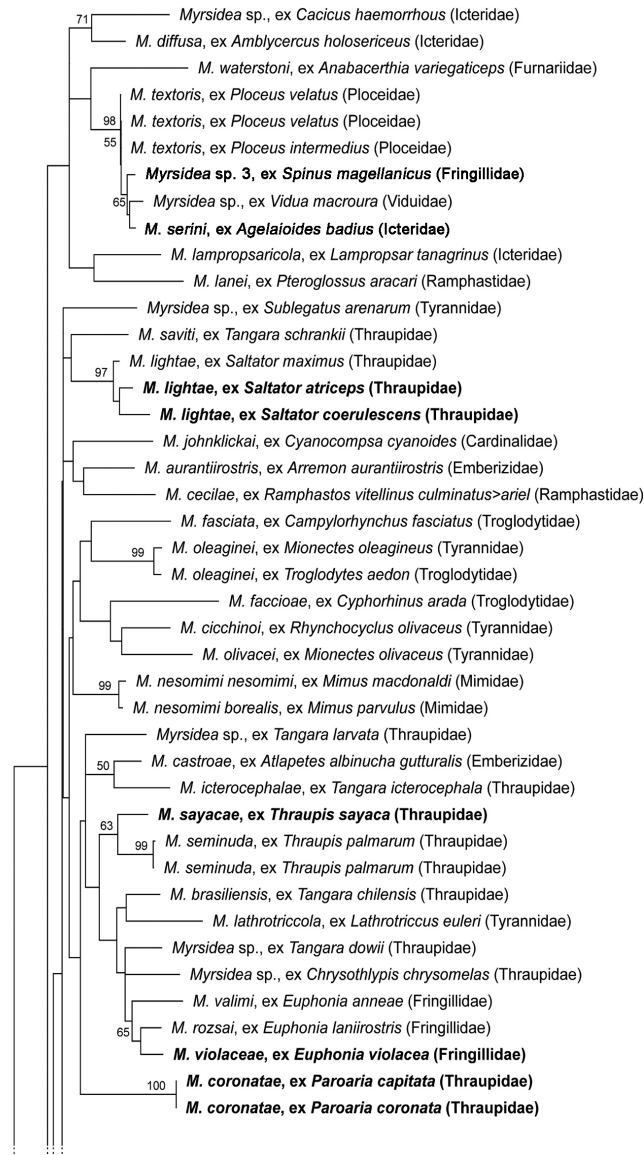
71
Myrsidea sp., ex Cacicus haemorrhous (Icteridae)
M. diffusa, ex Amblycercus holosericeus (Icteridae)
M. waterstoni, ex Anabacerthia variegaticeps (Furnariidae)
98
M. textoris, ex Ploceus velatus (Ploceidae)
M. textoris, ex Ploceus velatus (Ploceidae)
55
M. textoris, ex Ploceus intermedius (Ploceidae)
Myrsidea sp. 3, ex Spinus magellanicus (Fringillidae)
65
Myrsidea sp., ex Vidua macroura (Viduidae)
M. serini, ex Agelaioides badius (Icteridae)
M. lampropsaricola, ex Lampropsar tanagrinus (Icteridae)
M. lanei, ex Pteroglossus aracari (Ramphastidae)
Myrsidea sp., ex Sublegatus arenarum (Tyrannidae)
M. saviti, ex Tangara schrankii (Thraupidae)
97
M. lightae, ex Saltator maximus (Thraupidae)
M. lightae, ex Saltator atriceps (Thraupidae)
M. lightae, ex Saltator coerulescens (Thraupidae)
M. johnklickai, ex Cyanocompsa cyanoides (Cardinalidae)
M. aurantiirostris, ex Arremon aurantiirostris (Emberizidae)
M. cecilae, ex Ramphastos vitellinus culminatus>ariel (Ramphastidae)
M. fasciata, ex Campylorhynchus fasciatus (Troglodytidae)
99
M. oleaginei, ex Mionectes oleagineus (Tyrannidae)
M. oleaginei, ex Troglodytes aedon (Troglodytidae)
M. faccioae, ex Cyphorhinus arada (Troglodytidae)
M. cicchinoi, ex Rhynchocyclus olivaceus (Tyrannidae)
M. olivacei, ex Mionectes olivaceus (Tyrannidae)
99
M. nesomimi nesomimi, ex Mimus macdonaldi (Mimidae)
M. nesomimi borealis, ex Mimus parvulus (Mimidae)
Myrsidea sp., ex Tangara larvata (Thraupidae)
50
M. castroae, ex Atlapetes albinucha gutturalis (Emberizidae)
M. icterocephalae, ex Tangara icterocephala (Thraupidae)
63
M. sayacae, ex Thraupis sayaca (Thraupidae)
99
M. seminuda, ex Thraupis palmarum (Thraupidae)
M. seminuda, ex Thraupis palmarum (Thraupidae)
M. brasiliensis, ex Tangara chilensis (Thraupidae)
M. lathrotriccola, ex Lathrotriccus euleri (Tyrannidae)
Myrsidea sp., ex Tangara dowii (Thraupidae)
Myrsidea sp., ex Chrysothlypis chrysomelas (Thraupidae)
M. valimi, ex Euphonia anneae (Fringillidae)
65
M. rozsai, ex Euphonia laniirostris (Fringillidae)
M. violaceae, ex Euphonia violacea (Fringillidae)
100
M. coronatae, ex Paroaria capitata (Thraupidae)
M. coronatae, ex Paroaria coronata (Thraupidae)